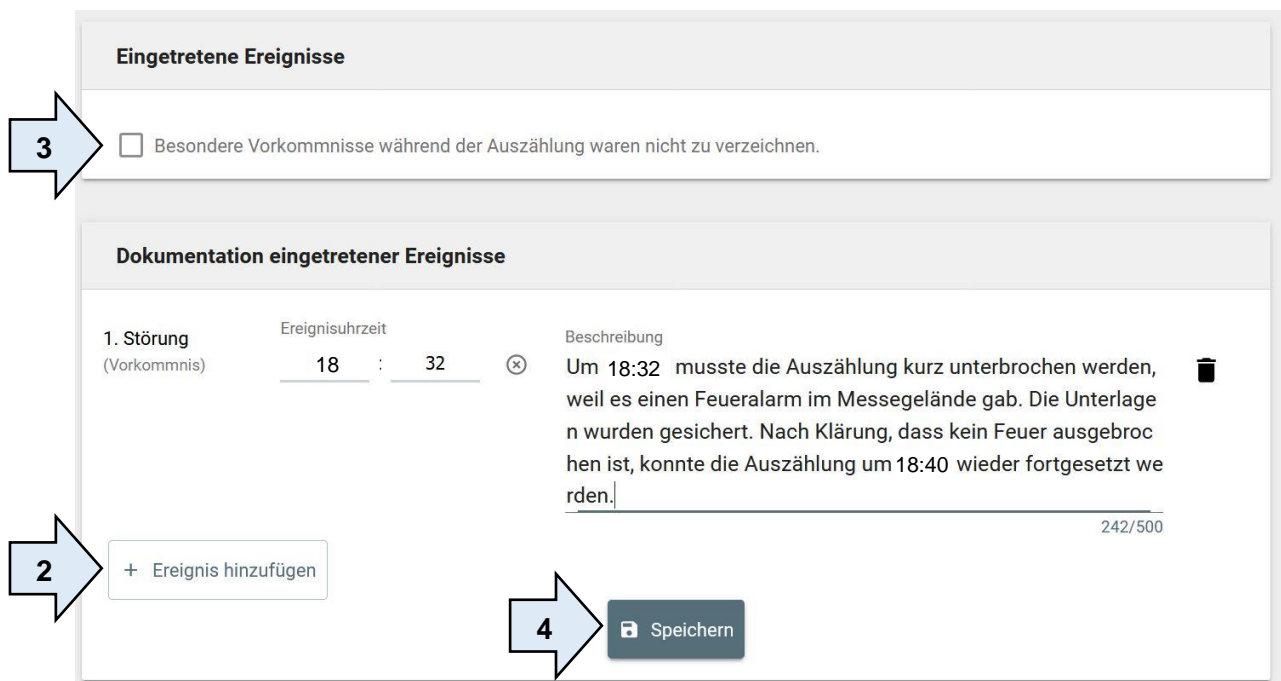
Eingetretene Ereignisse

3

Besondere Vorkommnisse während der Auszählung waren nicht zu verzeichnen.

Dokumentation eingetretener Ereignisse

1. Störung
(Vorkommnis)

Ereignisuhrzeit
18 : 32

Beschreibung
Um 18:32 musste die Auszählung kurz unterbrochen werden, weil es einen Feueralarm im Messegelände gab. Die Unterlage n wurden gesichert. Nach Klärung, dass kein Feuer ausgebroc hen ist, konnte die Auszählung um 18:40 wieder fortgesetzt we rden.

242/500

2

+ Ereignis hinzufügen

4

Speichern